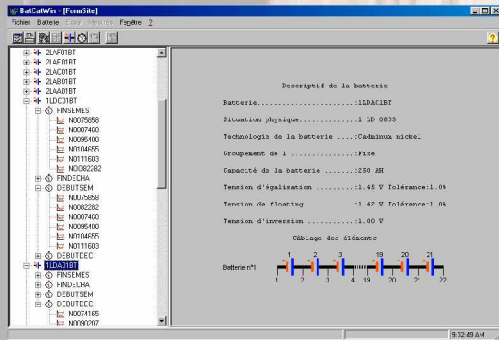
BatCalWin - [FormSite]
Fichier Batterie Essai Mesures Fenêtre ?

2LAF01BT
2LAF01BT
2LAC01BT
2LAB01BT
2LAA01BT
1LDCJ1BT
FINSEMES
N0075858
N0087400
N0095400
N0104555
N0111603
N0082282
FINDECHA
DEBUTSEM
N0075858
N0082282
N0087400
N0095400
N0104555
N0111603
DEBUTECC
1LDA21BT
FINSEMES
FINDECHA
DEBUTSEM
DEBUTECC
N0074165
N0080207

Descriptif de la batterie

Batterie......................:1LDAC1BT

Situation physique............:1 SD 0833

Technologie de la batterie ....:Cadmium nickel

Groupement de 1 ..............:Fixe

Capacité de la batterie .......:250 AH

Tension d'égalisation .........:1.45 V Tolérance:1.0%

Tension de floating ...........:1.42 V Tolérance:1.0%

Tension d'inversion ...........:1.00 V

Câblage des éléments

Batterie n°1

1 2 3 19 20 21
1 2 3 4 19 20 21 22

9:12:49 AM